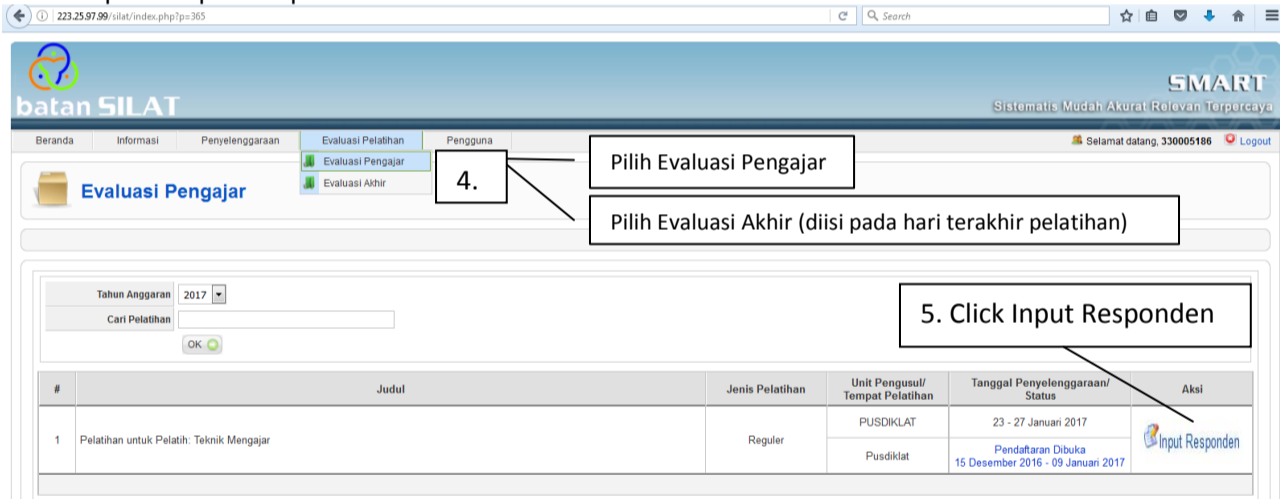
223.25.97.99/silat/index.php?p=365

Search

batan SILAT

SMART
Sistematis Mudah Akurat Relevan Terpercaya

Beranda | Informasi | Penyelenggaraan | Evaluasi Pelatihan | Pengguna

Selamat datang, 330005186 Logout

Evaluasi Pengajar
Evaluasi Akhir

4.

Pilih Evaluasi Pengajar

Pilih Evaluasi Akhir (diisi pada hari terakhir pelatihan)

Evaluasi Pengajar

Tahun Anggaran 2017
Cari Pelatihan
OK

5. Click Input Responden

| # | Judul | Jenis Pelatihan | Unit Pengusul/ Tempat Pelatihan | Tanggal Penyelenggaraan/ Status | Aksi |
|---|---|---|---|---|---|
| 1 | Pelatihan untuk Pelatih: Teknik Mengajar | Reguler | PUSDIKLAT | 23 - 27 Januari 2017 | Input Responden |
| | | | Pusdiklat | Pendaftaran Dibuka 15 Desember 2016 - 09 Januari 2017 | |